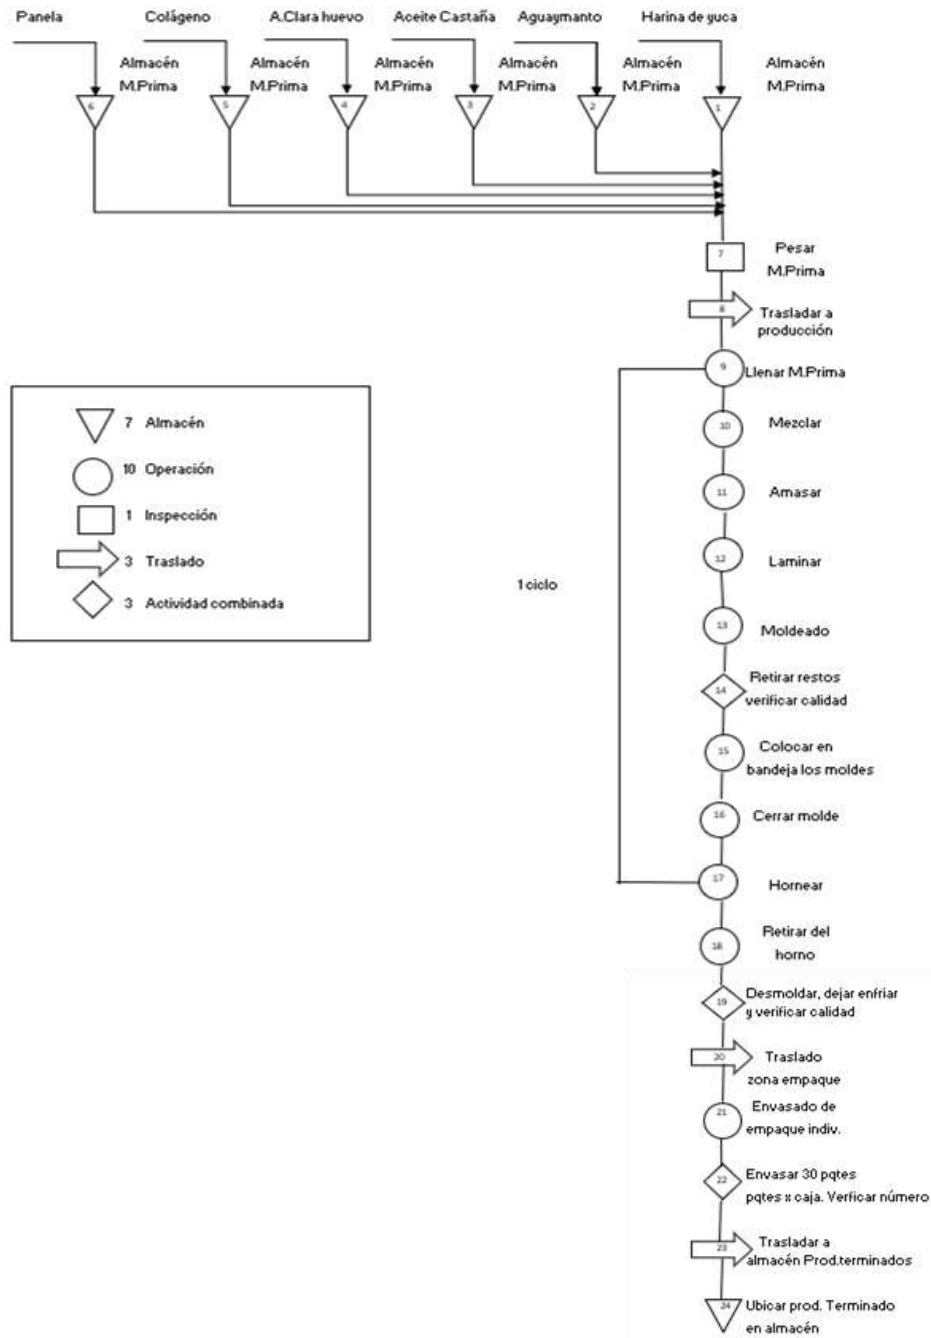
Panela
Colágeno
A.Clara huevo
Aceite Castaña
Aguaymanto
Harina de yuca

6 Almacén M.Prima
5 Almacén M.Prima
4 Almacén M.Prima
3 Almacén M.Prima
2 Almacén M.Prima
1 Almacén M.Prima

7 Pesar M.Prima
8 Trasladar a producción
9 Llenar M.Prima
10 Mezclar
11 Amasar
12 Laminar
13 Moldeado
14 Retirar restos verificar calidad
15 Colocar en bandeja los moldes
16 Cerrar molde
17 Hornear
18 Retirar del horno
19 Desmoldar, dejar enfriar y verificar calidad
20 Traslado zona empaque
21 Envasado de empaque indiv.
22 Envasar 30 pqtes pqtes x caja. Verficar número
23 Trasladar a almacén Prod.terminados
24 Ubicar prod. Terminado en almacén

1 ciclo

7 Almacén
10 Operación
1 Inspección
3 Traslado
3 Actividad combinada